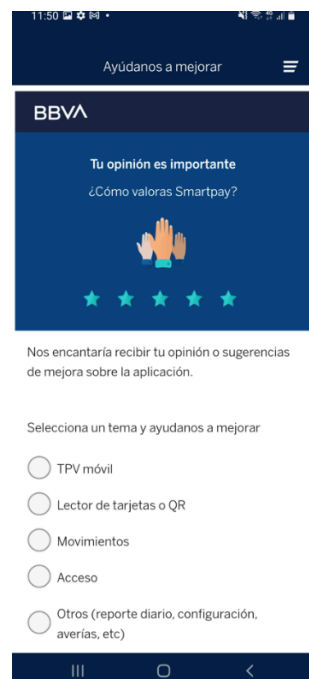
11:50

Ayúdanos a mejorar

BBVA

Tu opinión es importante

¿Cómo valoras Smartpay?

Nos encantaría recibir tu opinión o sugerencias de mejora sobre la aplicación.

Selecciona un tema y ayudanos a mejorar

TPV móvil

Lector de tarjetas o QR

Movimientos

Acceso

Otros (reporte diario, configuración, averías, etc)